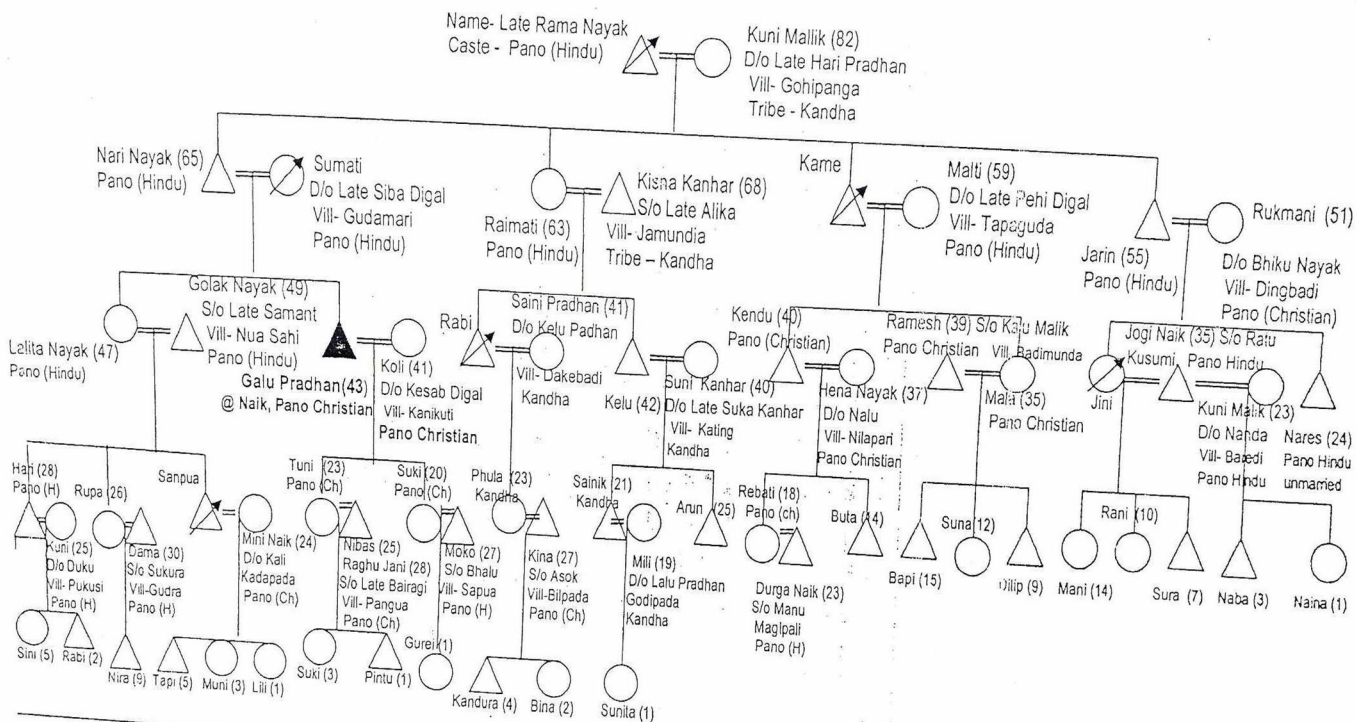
Name- Late Rama Nayak
Caste - Pano (Hindu)

Kuni Mallik (82)
D/o Late Hari Pradhan
Vill- Gohipanga
Tribe - Kandha

Nari Nayak (65)
Pano (Hindu)

Sumati
D/o Late Siba Digal
Vill- Gudamari
Pano (Hindu)

Raimati (63)
Pano (Hindu)

Kisna Kanhar (68)
S/o Late Alika
Vill- Jamundia
Tribe – Kandha

Kame

Malti (59)
D/o Late Pehi Digal
Vill- Tapaguda
Pano (Hindu)

Jarin (55)
Pano (Hindu)

Rukmani (51)
D/o Bhiku Nayak
Vill- Dingbadi
Pano (Christian)

Golak Nayak (49)
S/o Late Samant
Vill- Nua Sahi
Pano (Hindu)

Lalita Nayak (47)
Pano (Hindu)

Galu Pradhan (43)
@ Naik, Pano Christian

Koli (41)
D/o Kesab Digal
Vill- Kanikuti
Pano Christian

Rabi

Saini Pradhan (41)
D/o Kelu Padhan
Vill- Dakebadi
Kandha

Kelu (42)

Suni Kanhar (40)
D/o Late Suka Kanhar
Vill- Kating
Kandha

Kendu (40)
Pano (Christian)

Hena Nayak (37)
D/o Nalu
Vill- Nilapari
Pano Christian

Ramesh (39) S/o Kalu Malik
Pano Christian Vill. Badimunda

Mala (35)
Pano Christian

Jogi Naik (35) S/o Ratu
Kusumi Pano Hindu

Jini

Kuni Malik (23)
D/o Nanda
Vill- Baredi
Pano Hindu

Nares (24)
Pano Hindu
unmarried

Hari (28)
Pano (H)

Kuni (25)
D/o Duku
Vill- Pukusi
Pano (H)

Rupa (26)

Dama (30)
S/o Sukura
Vill-Gudra
Pano (H)

Sanpua

Mini Naik (24)
D/o Kali
Kadapada
Pano (Ch)

Tuni (23)
Pano (Ch)

Nibas (25)
Raghu Jani (28)
S/o Late Bairagi
Vill- Pangua
Pano (Ch)

Suki (20)
Pano (Ch)

Moko (27)
S/o Bhalu
Vill- Sapua
Pano (H)

Phula (23)
Kandha

Kina (27)
S/o Asok
Vill-Bilpada
Pano (Ch)

Sainik (21)
Kandha

Mili (19)
D/o Lalu Pradhan
Godipada
Kandha

Arun (25)

Rebati (18)
Pano (ch)

Buta (14)

Durga Naik (23)
S/o Manu
Maglpali
Pano (H)

Suna (12)

Bapi (15)

Dilip (9)

Rani (10)

Mani (14)

Sura (7)

Naba (3)

Naina (1)

Sini (5)
Rabi (2)
Nira (9)
Tapi (5)
Muni (3)
Lili (1)
Suki (3)
Pintu (1)
Gurei (1)
Kandura (4)
Bina (2)
Sunita (1)